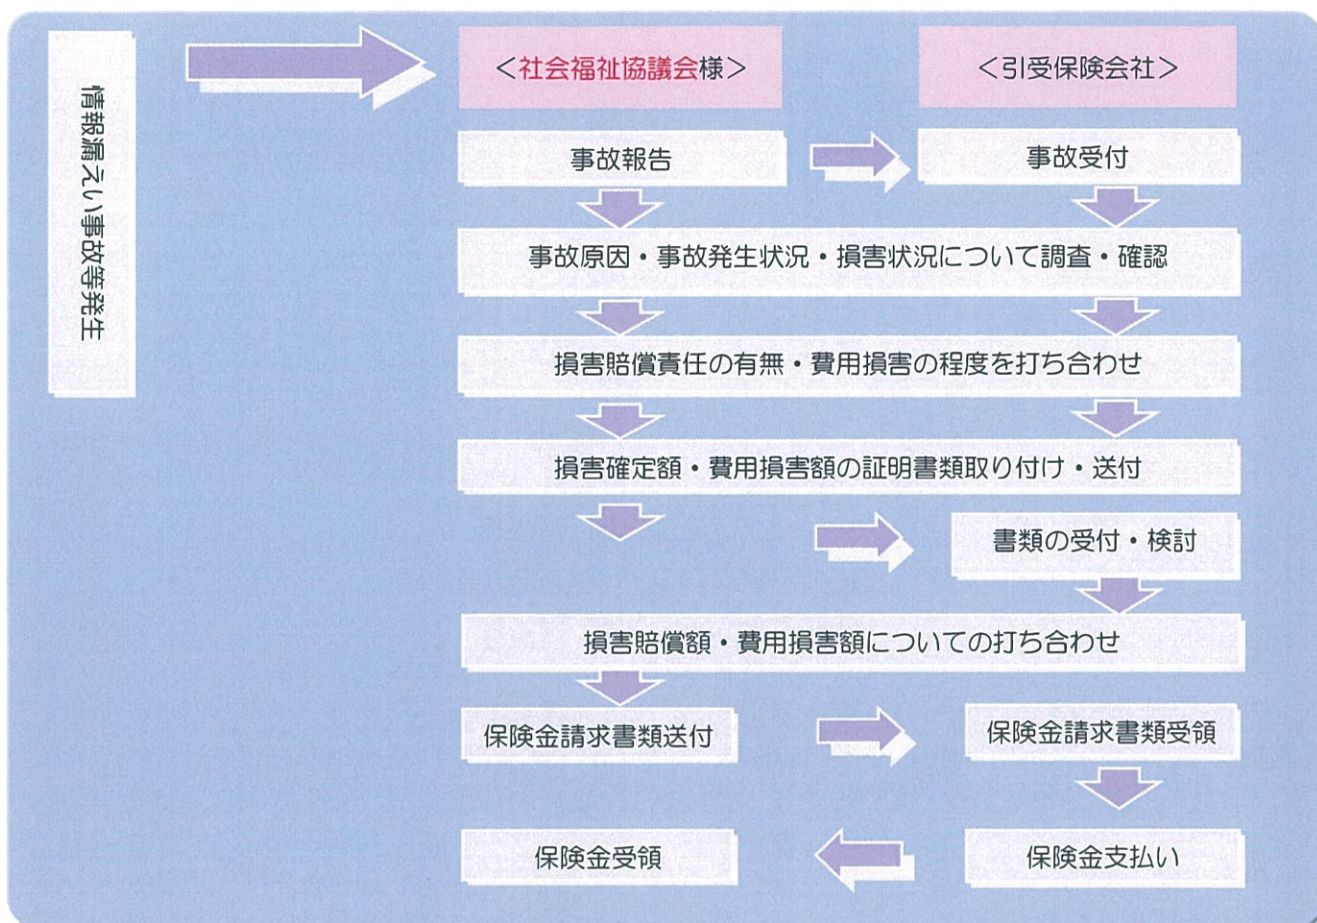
情報漏えい事故等発生

<社会福祉協議会様>

<引受保険会社>

事故報告

事故受付

事故原因・事故発生状況・損害状況について調査・確認

損害賠償責任の有無・費用損害の程度を打ち合わせ

損害確定額・費用損害額の証明書類取り付け・送付

書類の受付・検討

損害賠償額・費用損害額についての打ち合わせ

保険金請求書類送付

保険金請求書類受領

保険金受領

保険金支払い